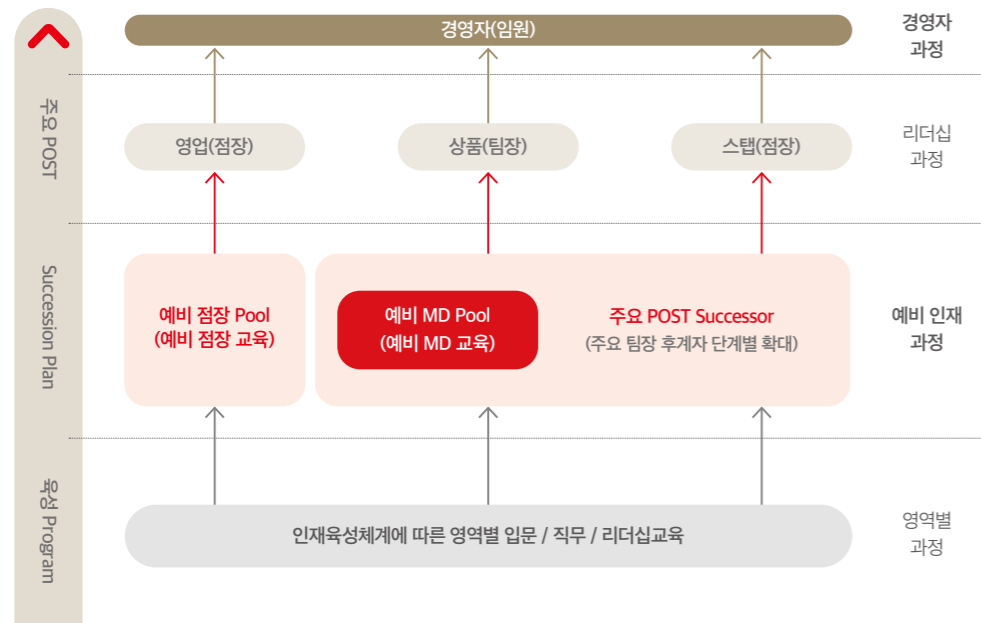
주요 POST

Succession Plan

육성 Program

경영자(임원)

경영자 과정

영업(점장)

상품(팀장)

스탭(점장)

리더십 과정

예비 점장 Pool (예비 점장 교육)

예비 MD Pool (예비 MD 교육)

주요 POST Successor (주요 팀장 후계자 단계별 확대)

예비 인재 과정

인재육성체계에 따른 영역별 입문 / 직무 / 리더십교육

영역별 과정